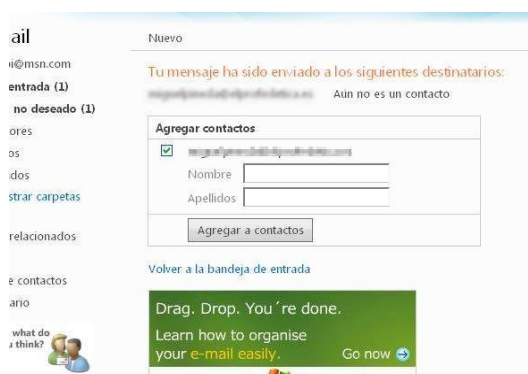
ail
@msn.com
entrada (1)
no deseado (1)
ores
os
idos
strar carpetas

relacionados

e contactos
ario

what do
u think?

Nuevo

Tu mensaje ha sido enviado a los siguientes destinatarios:
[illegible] Aún no es un contacto

Agregar contactos
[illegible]
Nombre
Apellidos
Agregar a contactos

Volver a la bandeja de entrada

Drag. Drop. You´re done.
Learn how to organise your e-mail easily.
Go now